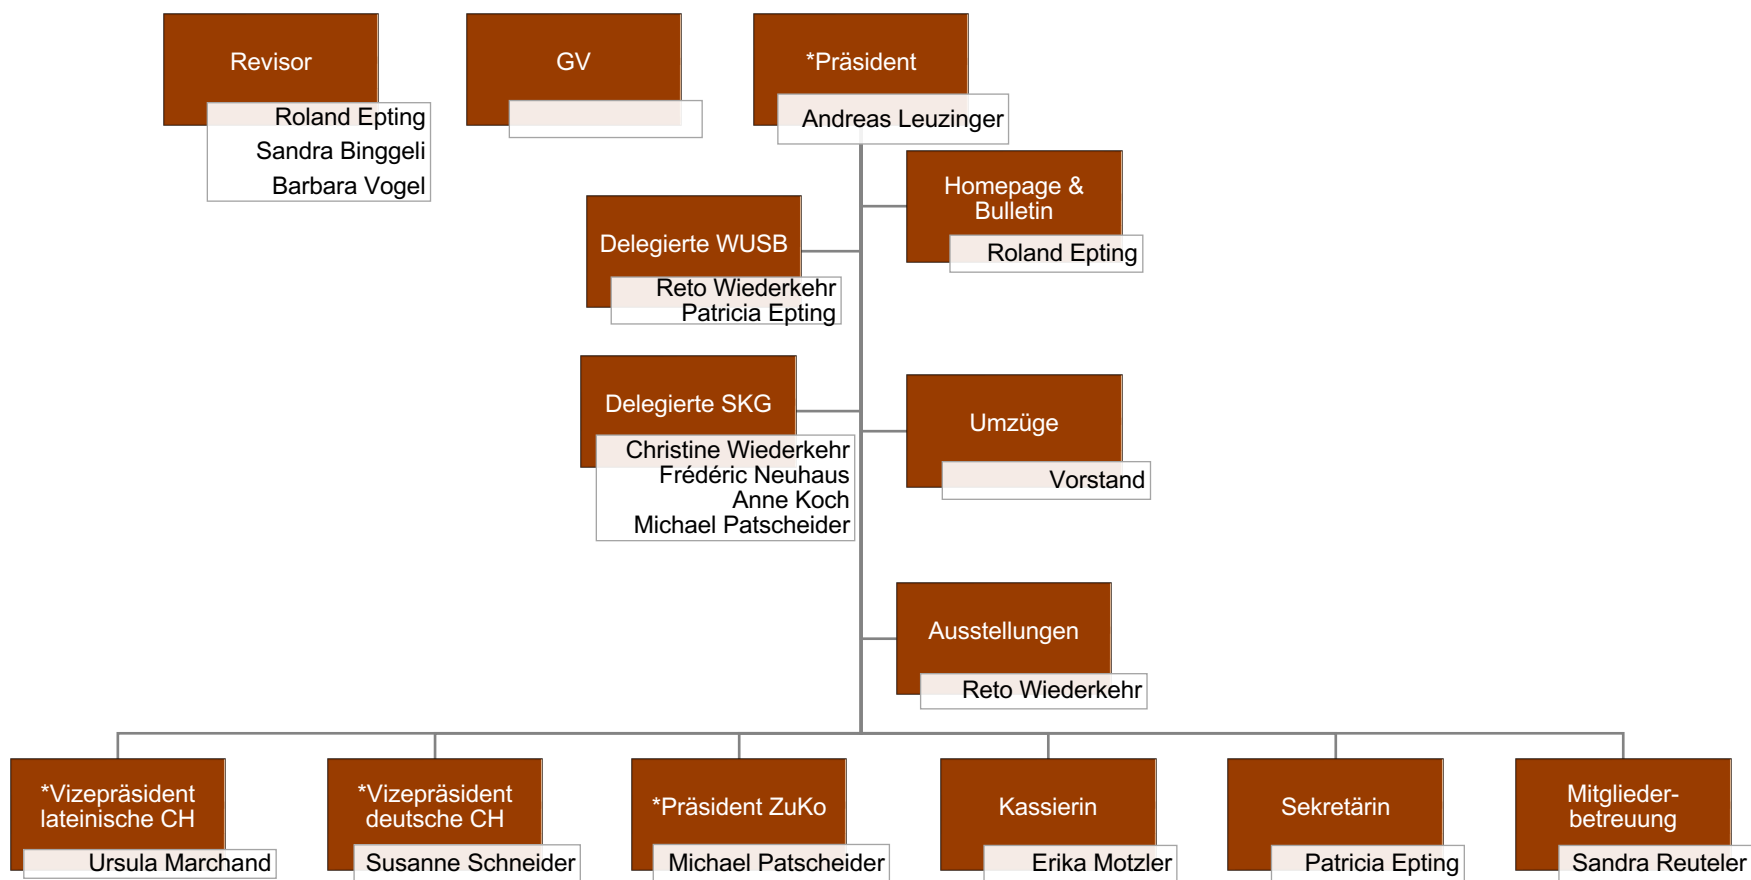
Revisor
Roland Epting
Sandra Binggeli
Barbara Vogel

GV

*Präsident
Andreas Leuzinger

Homepage & Bulletin
Roland Epting

Delegierte WUSB
Reto Wiederkehr
Patricia Epting

Delegierte SKG
Christine Wiederkehr
Frédéric Neuhaus
Anne Koch
Michael Patscheider

Umzüge
Vorstand

Ausstellungen
Reto Wiederkehr

*Vizepräsident lateinische CH
Ursula Marchand

*Vizepräsident deutsche CH
Susanne Schneider

*Präsident ZuKo
Michael Patscheider

Kassierin
Erika Motzler

Sekretärin
Patricia Epting

Mitgliederbetreuung
Sandra Reuteler